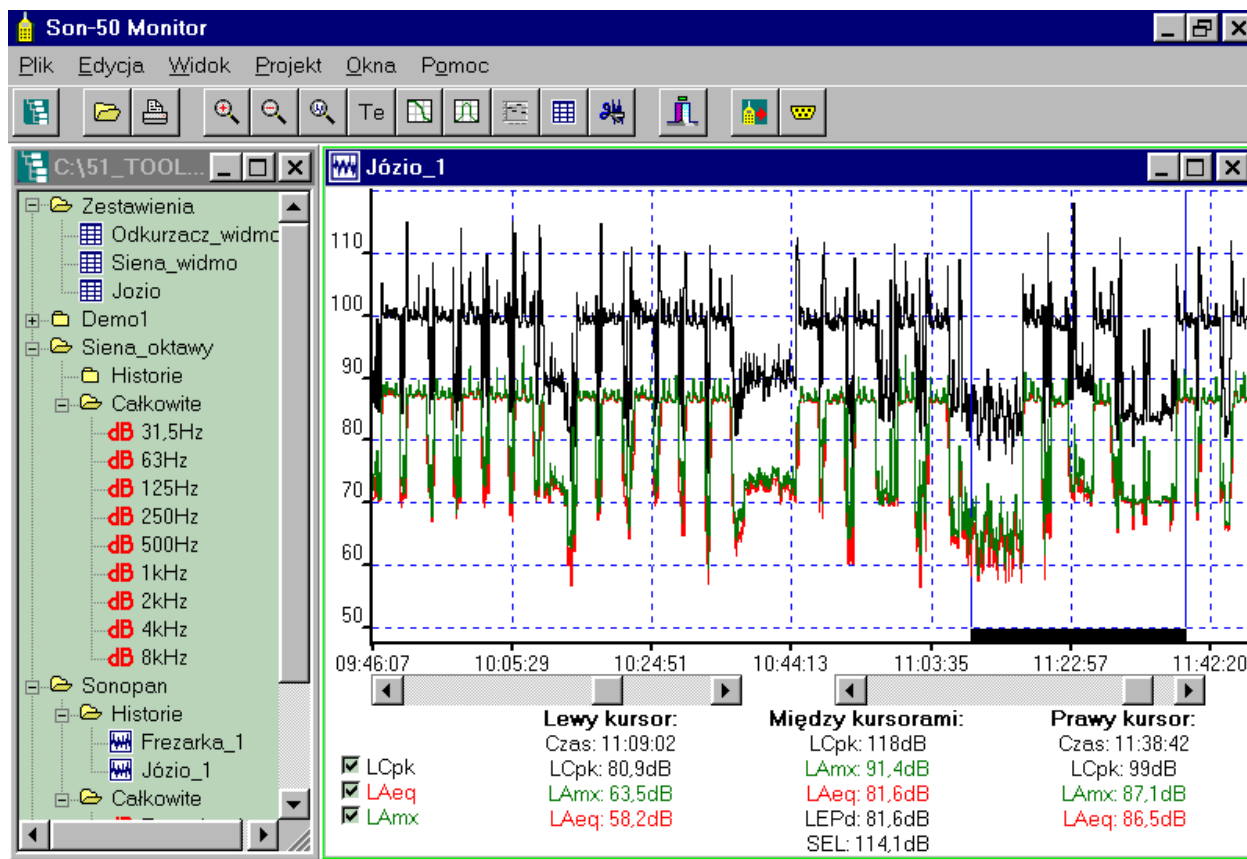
Son-50 Monitor

Plik Edycja Widok Projekt Okna Pomoc

Te

C:\51_TOOL...

Zestawienia
Odkurzacz_widmo
Siena_widmo
Jozio
Demo1
Siena_oktawy
Historie
Całkowite
dB 31,5Hz
dB 63Hz
dB 125Hz
dB 250Hz
dB 500Hz
dB 1kHz
dB 2kHz
dB 4kHz
dB 8kHz
Sonopan
Historie
Frezarka_1
Józio_1
Całkowite
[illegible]

Józio_1

110
100
90
80
70
60
50

09:46:07 10:05:29 10:24:51 10:44:13 11:03:35 11:22:57 11:42:20

LCpk
LAeq
LAmx

Lewy kursor:
Czas: 11:09:02
LCpk: 80,9dB
LAmx: 63,5dB
LAeq: 58,2dB

Między kursorami:
LCpk: 118dB
LAmx: 91,4dB
LAeq: 81,6dB
LEPd: 81,6dB
SEL: 114,1dB

Prawy kursor:
Czas: 11:38:42
LCpk: 99dB
LAmx: 87,1dB
LAeq: 86,5dB